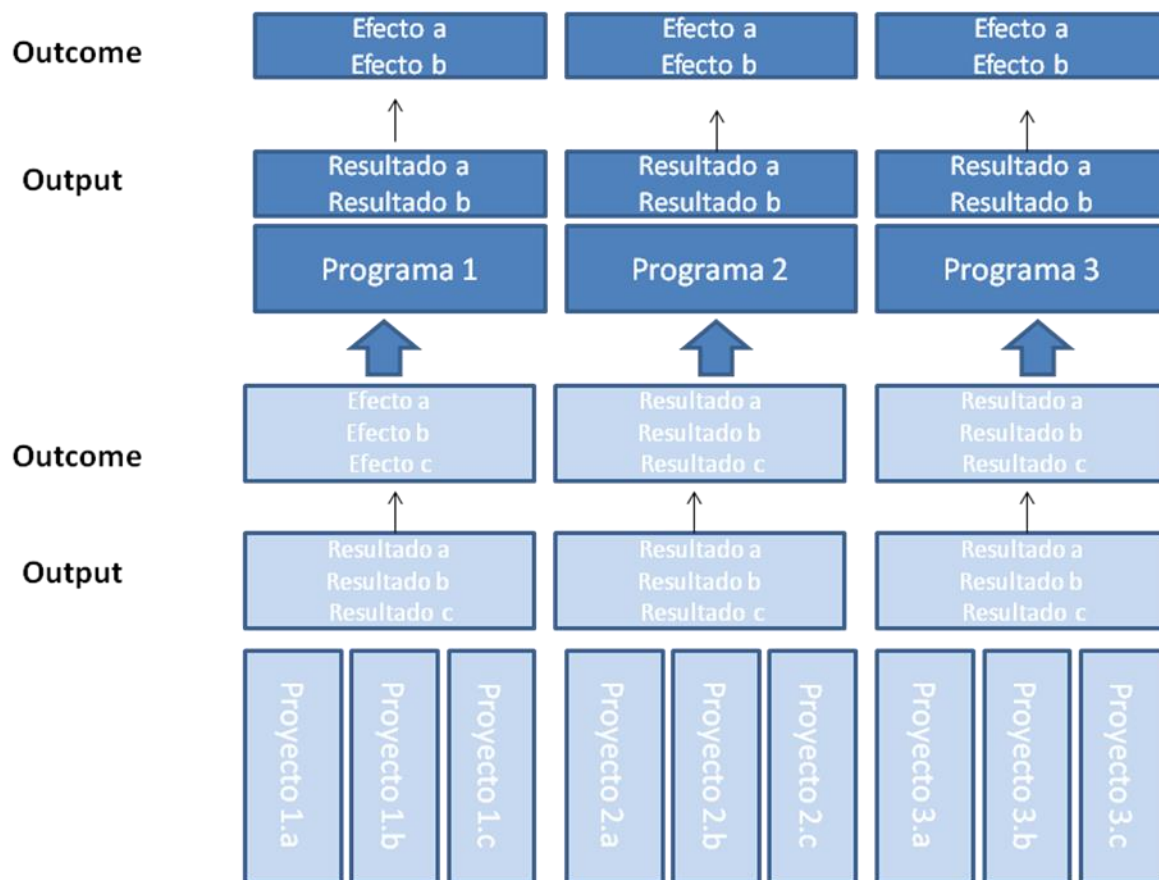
Outcome

Efecto a
Efecto b

Efecto a
Efecto b

Efecto a
Efecto b

Output

Resultado a
Resultado b

Resultado a
Resultado b

Resultado a
Resultado b

Programa 1

Programa 2

Programa 3

Outcome

Efecto a
Efecto b
Efecto c

Resultado a
Resultado b
Resultado c

Resultado a
Resultado b
Resultado c

Output

Resultado a
Resultado b
Resultado c

Resultado a
Resultado b
Resultado c

Resultado a
Resultado b
Resultado c

Proyecto 1.a

Proyecto 1.b

Proyecto 1.c

Proyecto 2.a

Proyecto 2.b

Proyecto 2.c

Proyecto 3.a

Proyecto 3.b

Proyecto 3.c